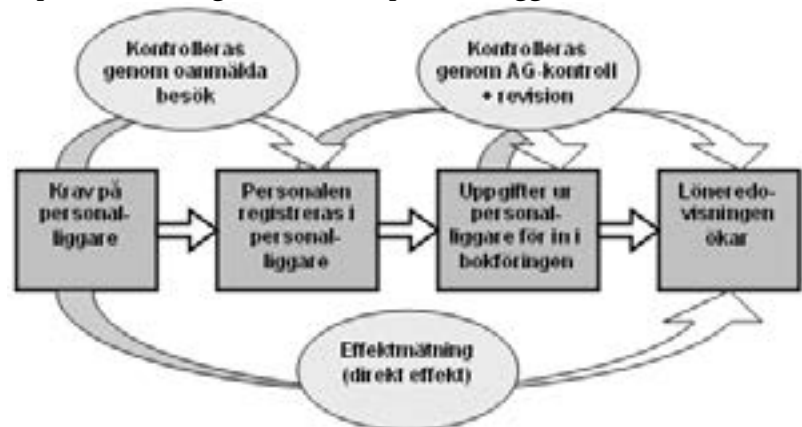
Kontrolleras genom oanmälda besök

Kontrolleras genom AG-kontroll + revision

Krav på personalliggare

Personalen registreras i personalliggare

Uppgifter ur personalliggare förs in i bokföringen

Löneredovisningen ökar

Effektmätning (direkt effekt)